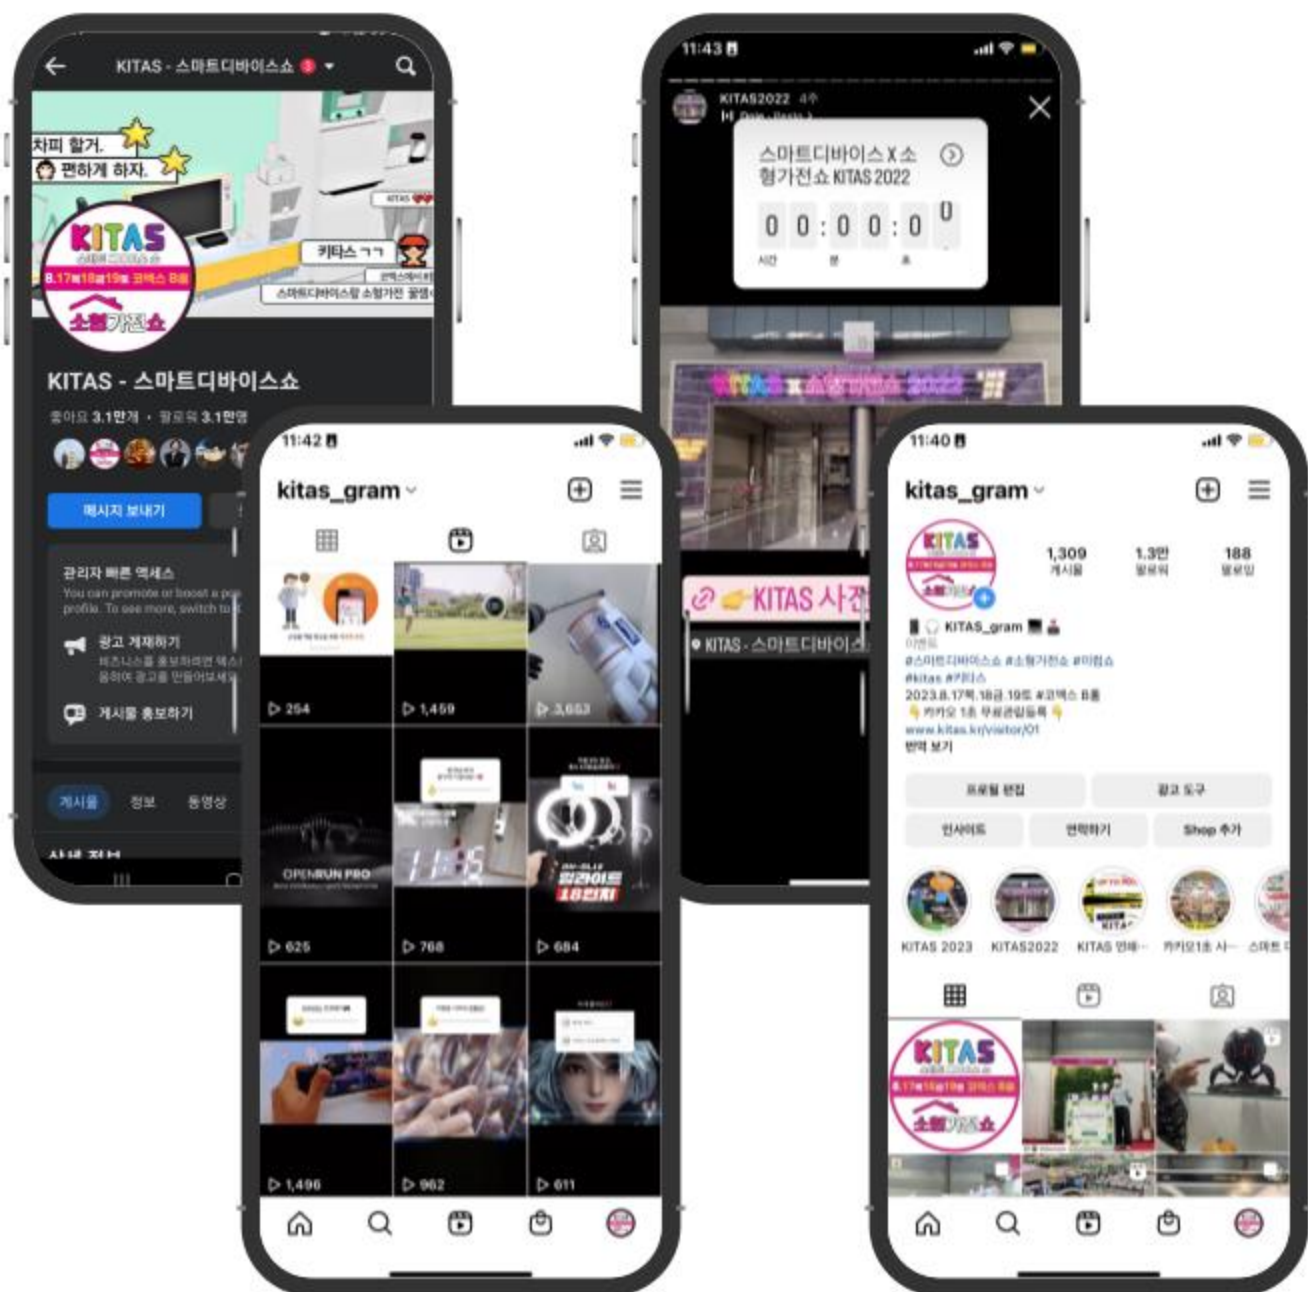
KITAS - 스마트디바이스쇼

차피 할거.
편하게 하자.

KITAS
8.17목18금19토 코엑스 B홀
소형가전쇼

키타스 ㄱㄱ
스마트디바이스랑 소형가전 꿀템

KITAS - 스마트디바이스쇼
좋아요 3.1만개 · 팔로워 3.1만명

메시지 보내기

관리자 빠른 액세스
You can promote or boost a post profile. To see more, switch to

광고 게재하기
비즈니스를 홍보하려면 액세스 움하여 광고를 만들어보세요

게시물 홍보하기

게시물 정보 동영상

11:43
KITAS2022 4주
스마트디바이스X소형가전쇼 KITAS 2022
0 0 : 0 0 : 0 0
시간 분 초

KITAS 사전
KITAS - 스마트디바이스

11:42
kitas_gram
▷ 254 ▷ 1,459 ▷ 3,653
OPENRUN PRO
▷ 625 ▷ 768 ▷ 684
▷ 1,496 ▷ 962 ▷ 611

11:40
kitas_gram
1,309 게시물 1.3만 팔로워 188 팔로잉
KITAS_gram
이벤트
#스마트디바이스쇼 #소형가전쇼 #이벤트
#kitas #키타스
2023.8.17목.18금.19토 #코엑스 B홀
카카오 1초 무료관람등록
www.kitas.kr/visitor/01
번역 보기
프로필 편집 광고 도구
인사이트 연락하기 Shop 추가
KITAS 2023 KITAS2022 KITAS 현장 카카오1초 사 스마트